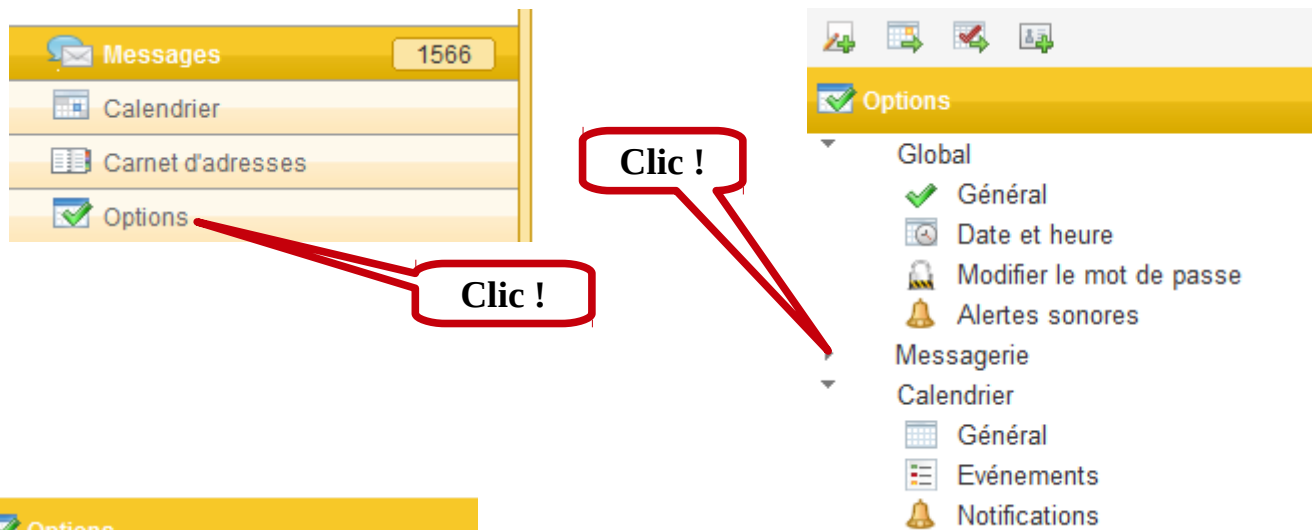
Messages 1566
Calendrier
Carnet d'adresses
Options

Clic !

Options

Clic !

Global
Général
Date et heure
Modifier le mot de passe
Alertes sonores
Messagerie
Calendrier
Général
Evénements
Notifications

Options